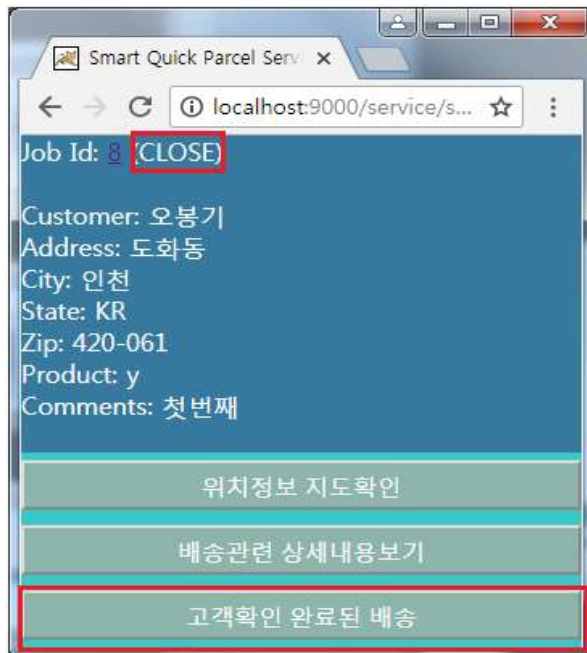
Smart Quick Parcel Serv ×

localhost:9000/service/s...

Job Id: 8 (CLOSE)

Customer: 오봉기
Address: 도화동
City: 인천
State: KR
Zip: 420-061
Product: y
Comments: 첫번째

위치정보 지도확인

배송관련 상세내용보기

고객확인 완료된 배송